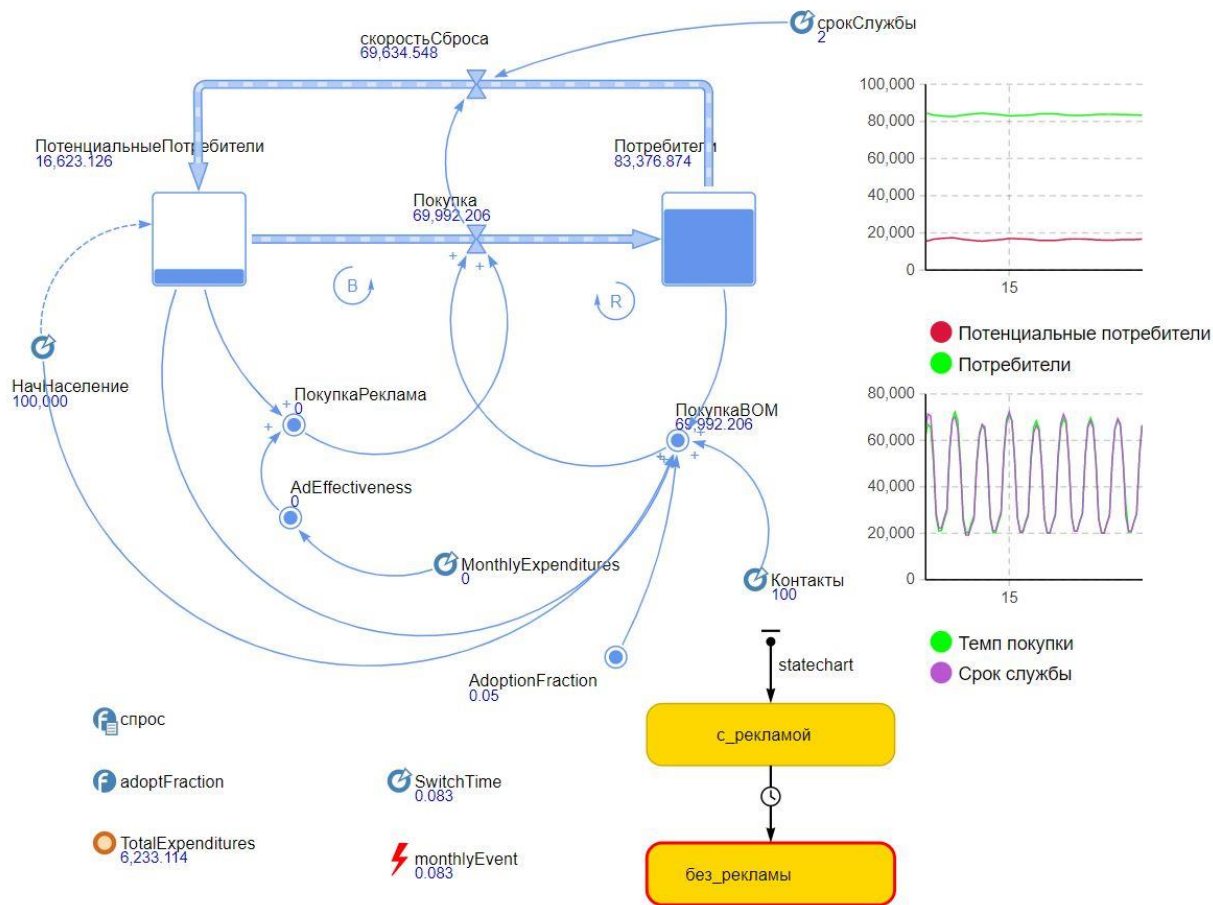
скоростьСброса
69,634.548

срокСлужбы
2

ПотенциальныеПотребители
16,623.126

Потребители
83,376.874

Покупка
69,992.206

B

R

НачНаселение
100,000

ПокупкаРеклама
0

ПокупкаВОМ
69,992.206

AdEffectiveness
0

MonthlyExpenditures
0

Контакты
100

AdoptionFraction
0.05

спрос

adoptFraction

TotalExpenditures
6,233.114

SwitchTime
0.083

monthlyEvent
0.083

statechart

с_рекламой

без_рекламы

100,000
80,000
60,000
40,000
20,000
0
15

Потенциальные потребители
Потребители

80,000
60,000
40,000
20,000
0
15

Темп покупки
Срок службы